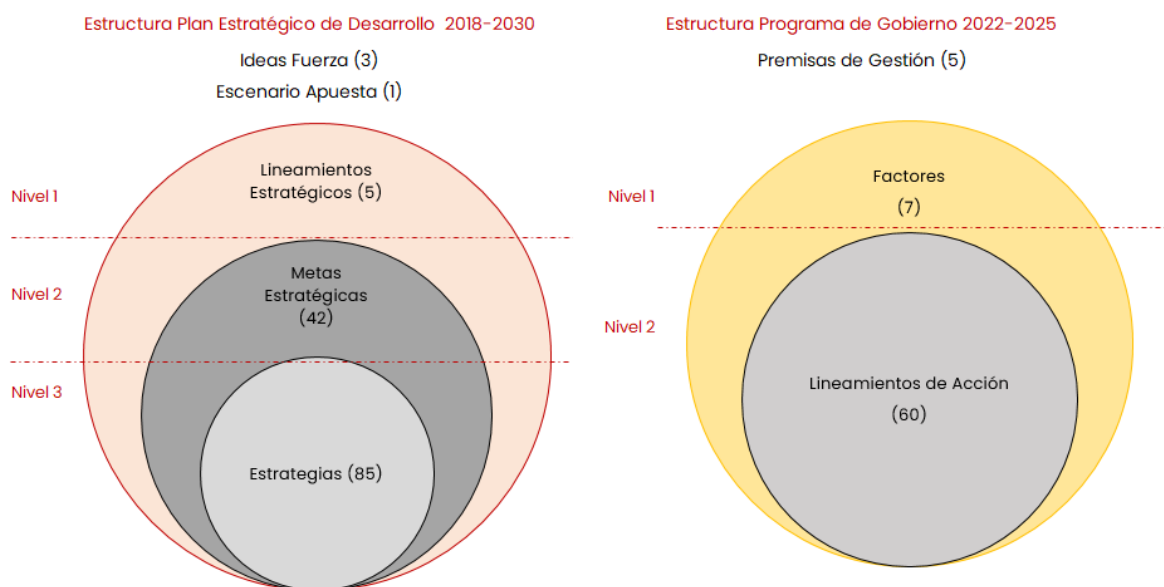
Estructura Plan Estratégico de Desarrollo 2018-2030

Ideas Fuerza (3)

Escenario Apuesta (1)

Nivel 1

Lineamientos Estratégicos (5)

Nivel 2

Metas Estratégicas (42)

Nivel 3

Estrategias (85)

Estructura Programa de Gobierno 2022-2025

Premisas de Gestión (5)

Nivel 1

Factores (7)

Nivel 2

Lineamientos de Acción (60)